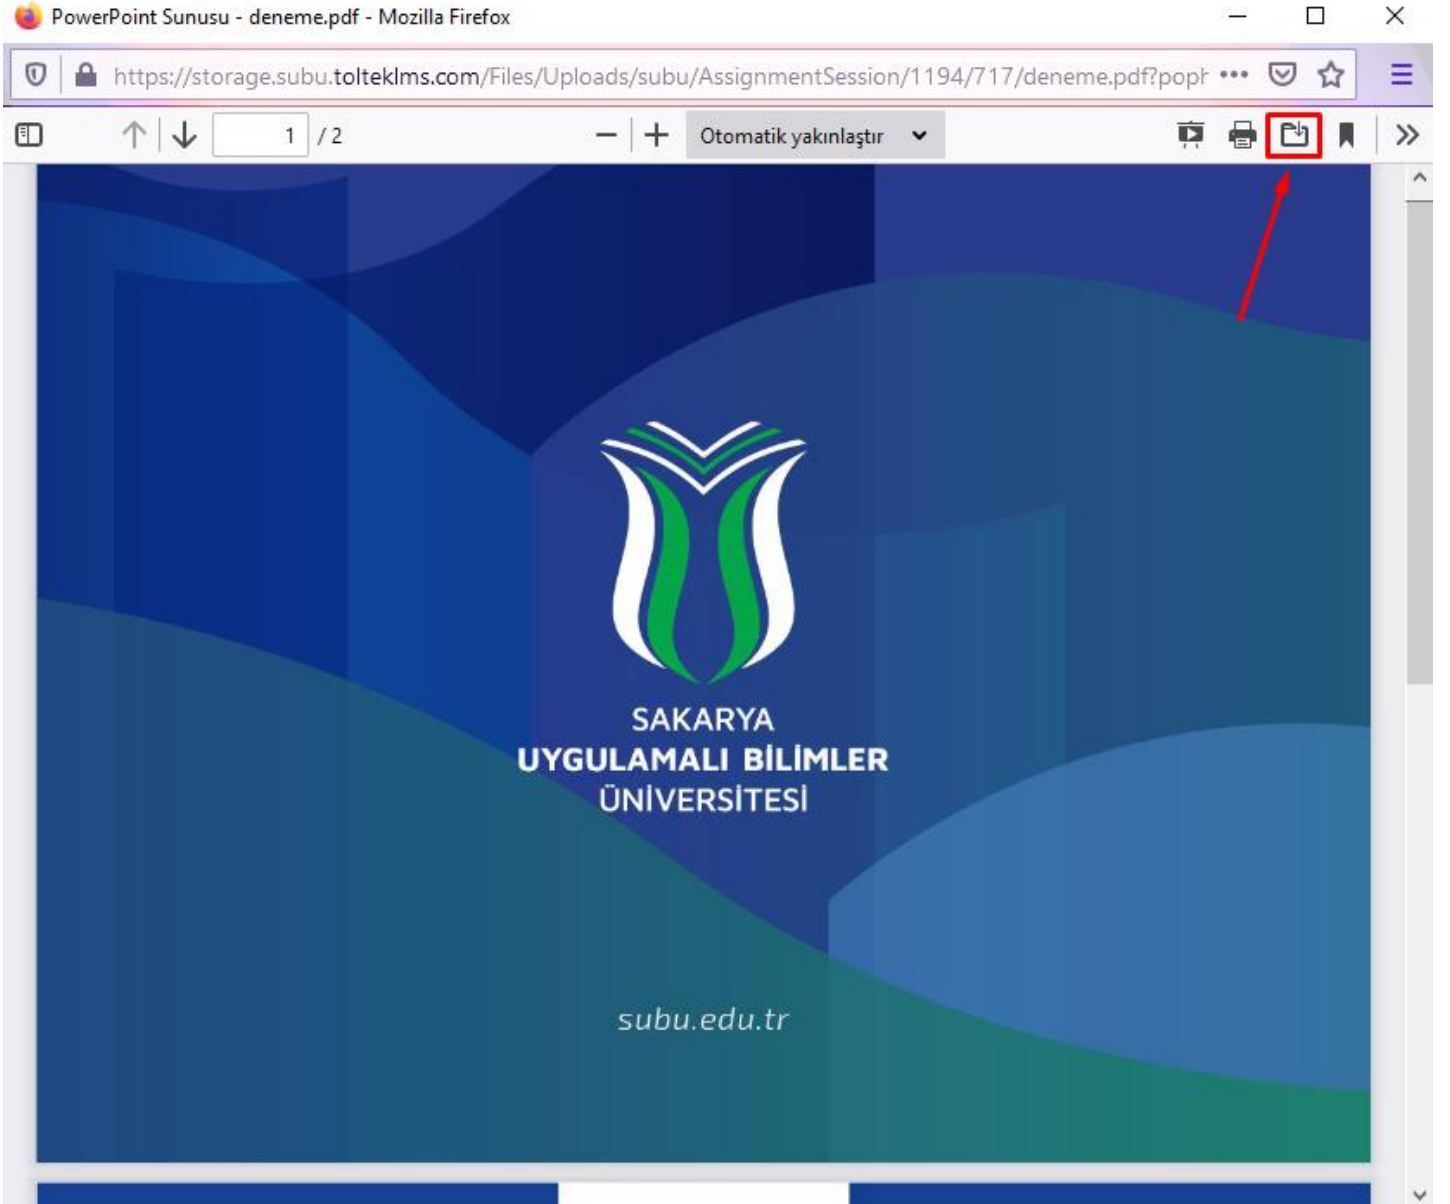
PowerPoint Sunusu - deneme.pdf - Mozilla Firefox

https://storage.subu.toltekl ms.com/Files/Uploads/subu/AssignmentSession/1194/717/deneme.pdf?popl

1 / 2

Otomatik yakınlaştır

SAKARYA
UYGULAMALI BİLİMLER
ÜNİVERSİTESİ

subu.edu.tr